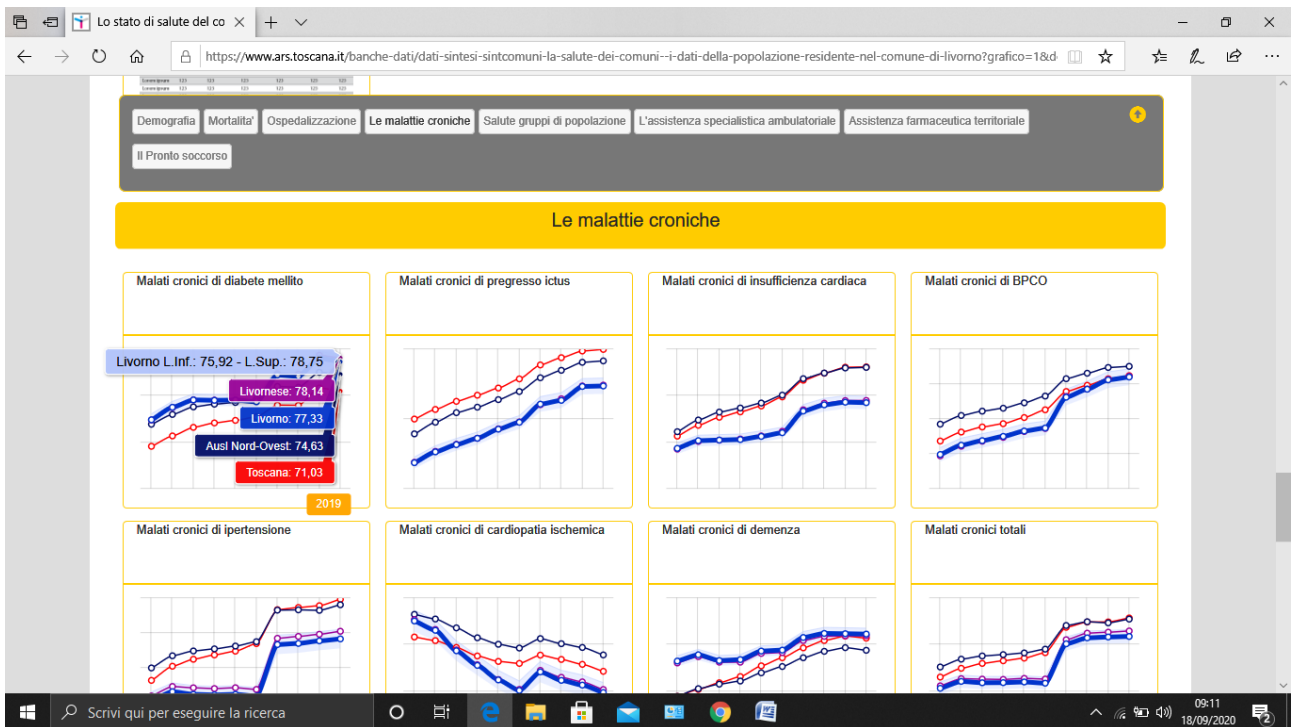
Lo stato di salute del co ×

https://www.ars.toscana.it/banche-dati/dati-sintesi-sintcomuni-la-salute-dei-comuni--i-dati-della-popolazione-residente-nel-comune-di-livorno?grafico=1&d

Demografia Mortalita' Ospedalizzazione Le malattie croniche Salute gruppi di popolazione L'assistenza specialistica ambulatoriale Assistenza farmaceutica territoriale Il Pronto soccorso

Le malattie croniche

Malati cronici di diabete mellito

Livorno L.Inf.: 75,92 - L.Sup.: 78,75

Livornese: 78,14

Livorno: 77,33

Ausl Nord-Ovest: 74,63

Toscana: 71,03

2019

Malati cronici di pregresso ictus

Malati cronici di insufficienza cardiaca

Malati cronici di BPCO

Malati cronici di ipertensione

Malati cronici di cardiopatia ischemica

Malati cronici di demenza

Malati cronici totali

Scrivi qui per eseguire la ricerca

09:11
18/09/2020